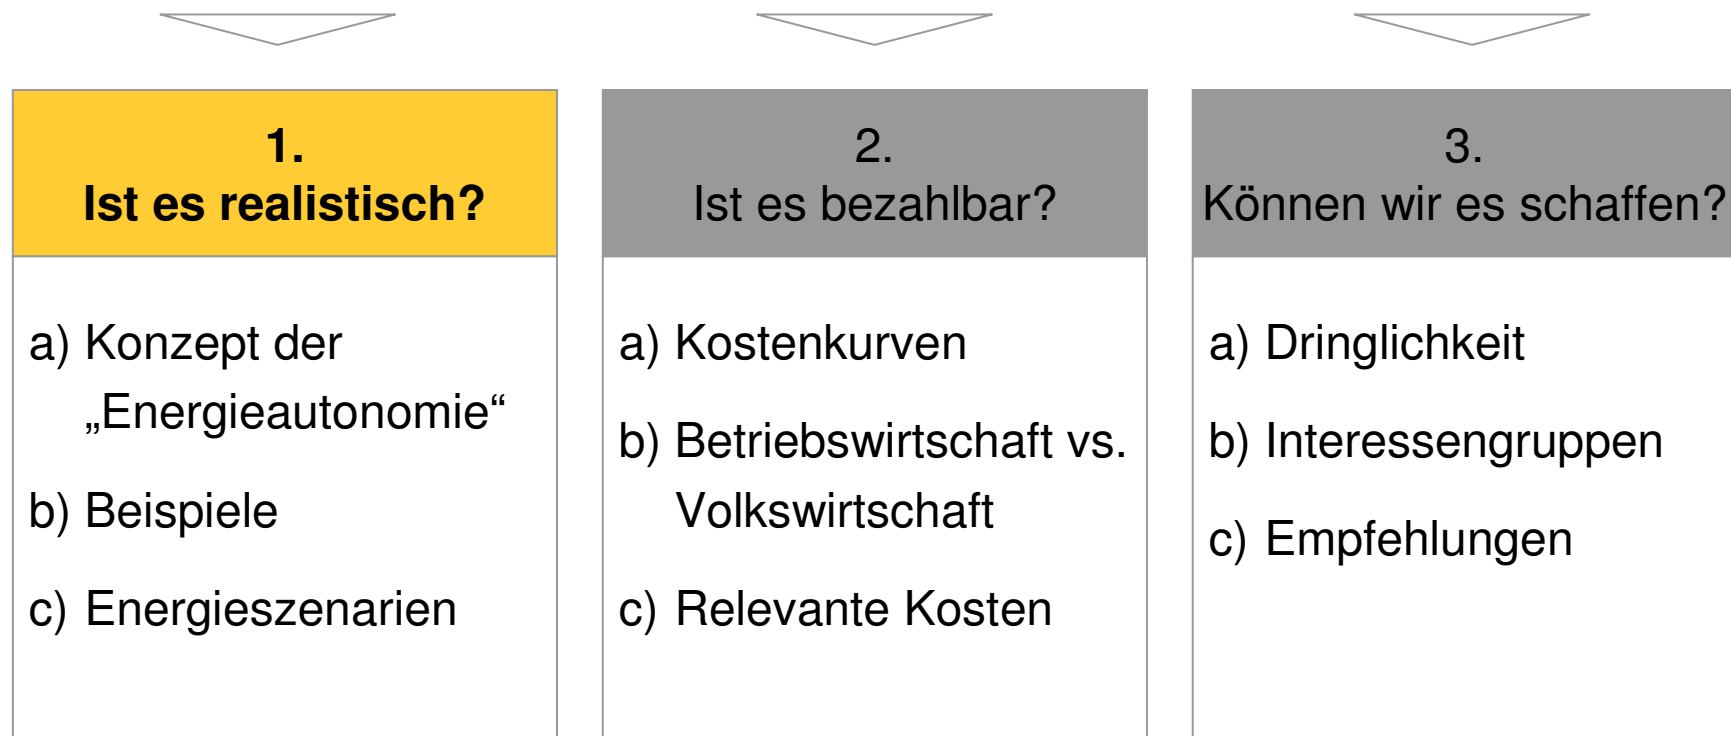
1.
Ist es realistisch?

a) Konzept der „Energieautonomie“

b) Beispiele

c) Energieszenarien

2.
Ist es bezahlbar?

a) Kostenkurven

b) Betriebswirtschaft vs. Volkswirtschaft

c) Relevante Kosten

3.
Können wir es schaffen?

a) Dringlichkeit

b) Interessengruppen

c) Empfehlungen